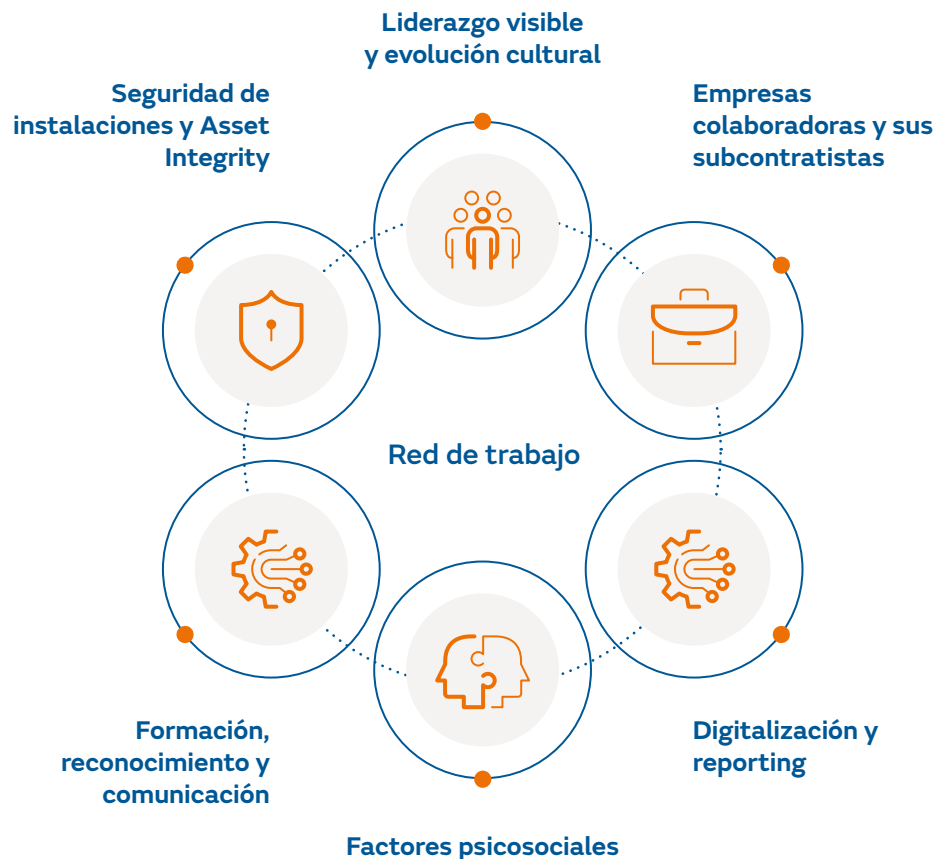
Liderazgo visible y evolución cultural

Seguridad de instalaciones y Asset Integrity

Empresas colaboradoras y sus subcontratistas

Red de trabajo

Formación, reconocimiento y comunicación

Digitalización y reporting

Factores psicosociales